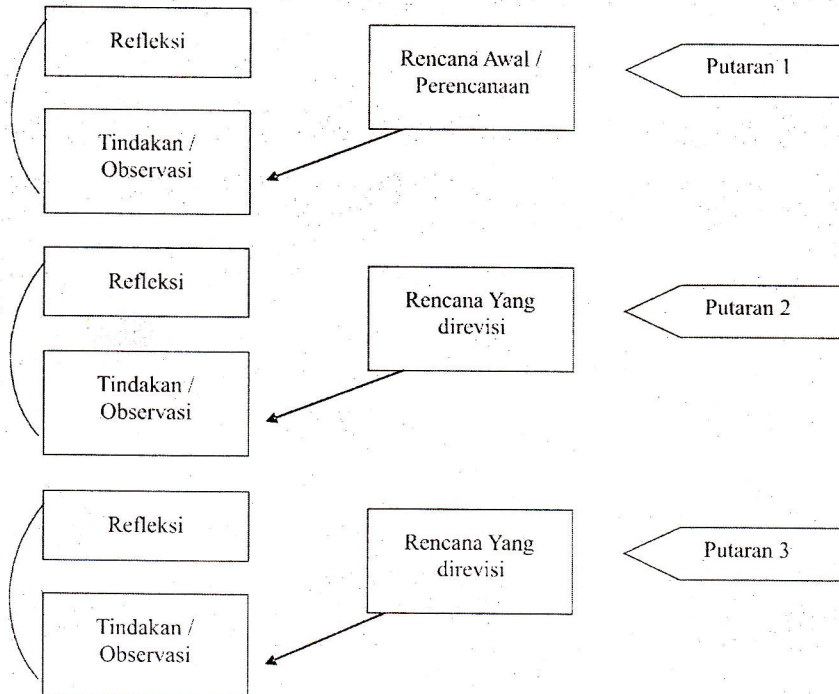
Refleksi

Tindakan / Observasi

Rencana Awal / Perencanaan

Putaran 1

Refleksi

Tindakan / Observasi

Rencana Yang direvisi

Putaran 2

Refleksi

Tindakan / Observasi

Rencana Yang direvisi

Putaran 3